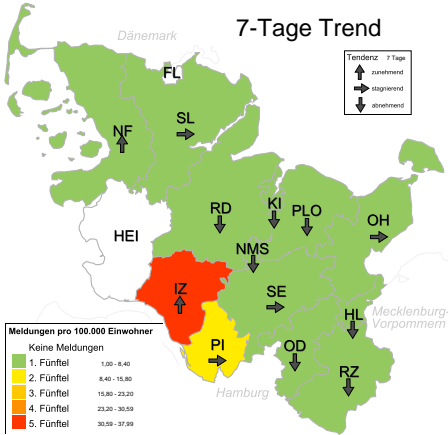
7-Tage Trend

Dänemark

Tendenz 7 Tage
zunehmend
stagnierend
abnehmend

FL
NF
SL
RD
KI
PLO
OH
HEI
NMS
IZ
SE
HL
PI
OD
RZ

Mecklenburg-Vorpommern

Hamburg

Meldungen pro 100.000 Einwohner
Keine Meldungen
1. Fünftel 1,00 - 8,40
2. Fünftel 8,40 - 15,80
3. Fünftel 15,80 - 23,20
4. Fünftel 23,20 - 30,59
5. Fünftel 30,59 - 37,99